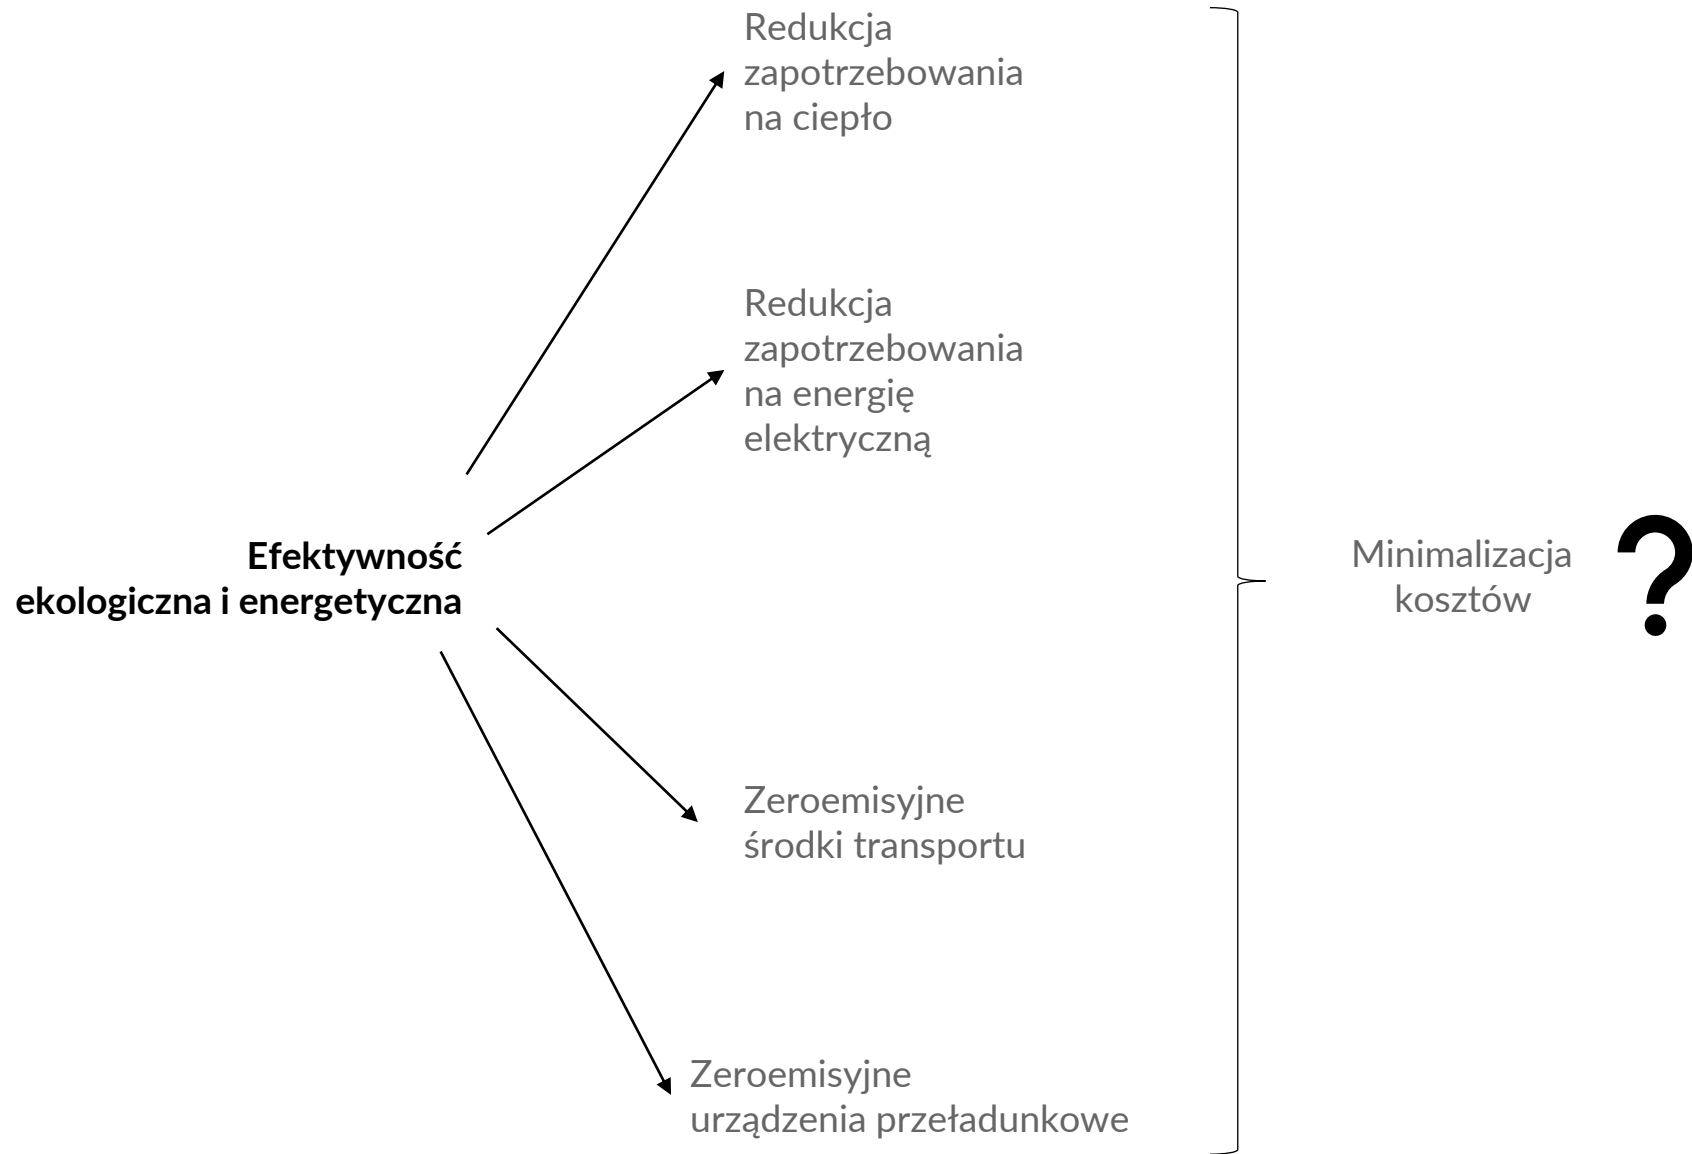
Efektywność ekologiczna i energetyczna

Redukcja zapotrzebowania na ciepło

Redukcja zapotrzebowania na energię elektryczną

Zeroemisyjne środki transportu

Zeroemisyjne urządzenia przeładunkowe

Minimalizacja kosztów

?